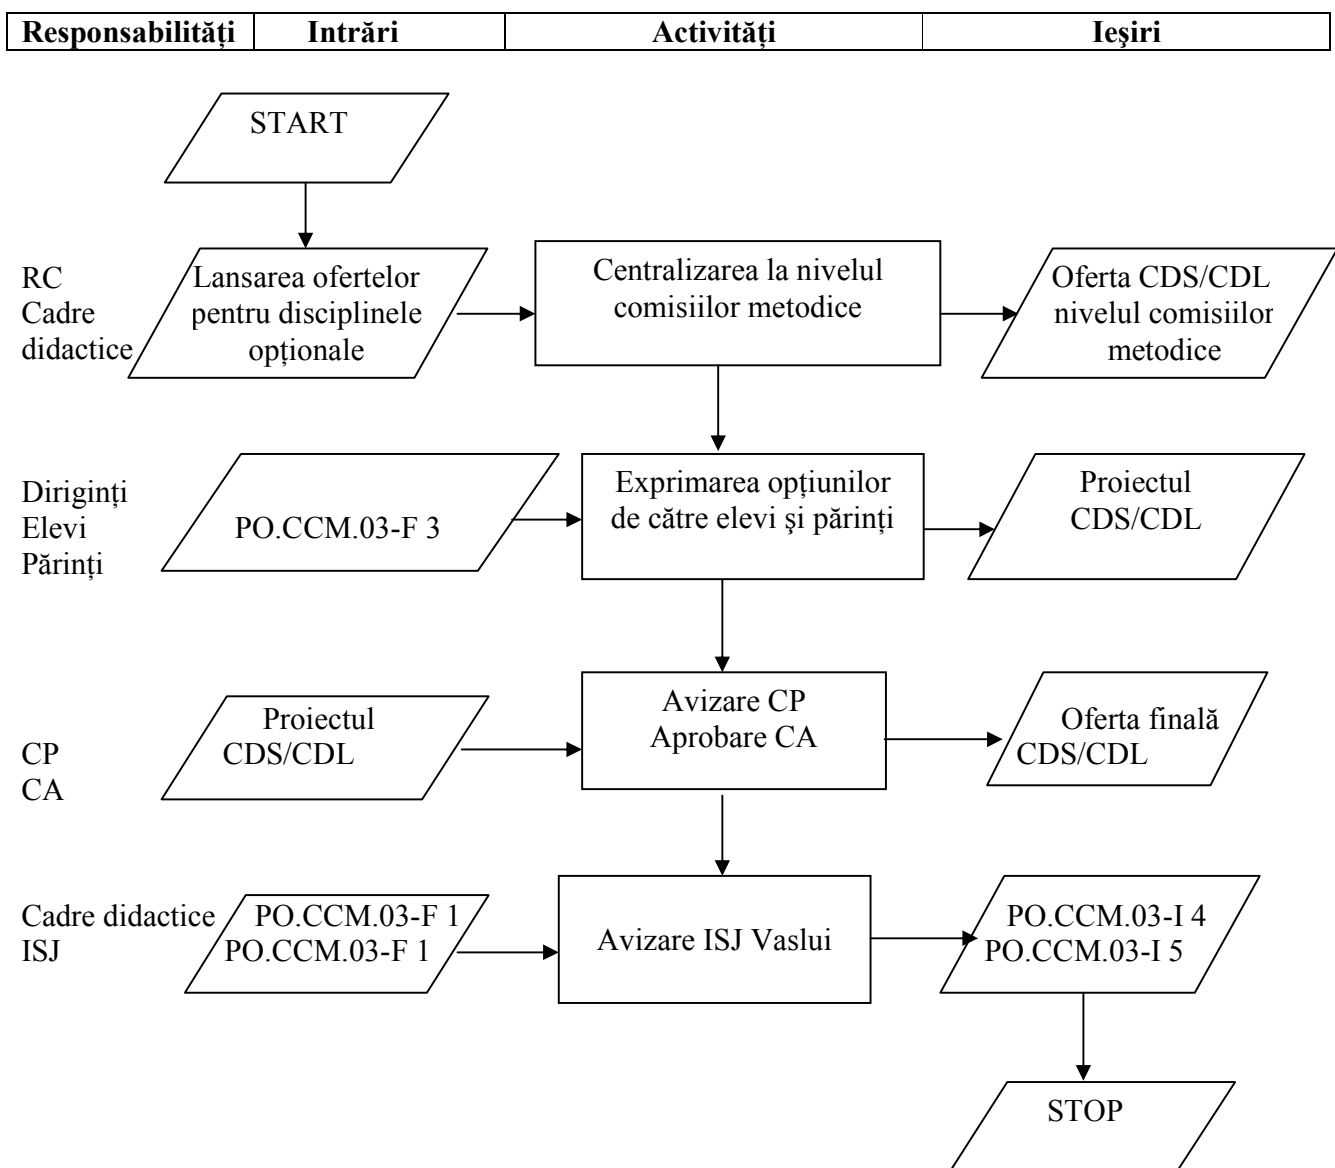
| Responsabilităţi | Intrări | Activităţi | Ieşiri |
|---|---|---|---|

START

RC
Cadre didactice

Lansarea ofertelor pentru disciplinele opţionale

Centralizarea la nivelul comisiilor metodice

Oferta CDS/CDL nivelul comisiilor metodice

Diriginţi
Elevi
Părinţi

PO.CCM.03-F 3

Exprimarea opţiunilor de către elevi şi părinţi

Proiectul CDS/CDL

CP
CA

Proiectul CDS/CDL

Avizare CP
Aprobare CA

Oferta finală CDS/CDL

Cadre didactice
ISJ

PO.CCM.03-F 1
PO.CCM.03-F 1

Avizare ISJ Vaslui

PO.CCM.03-I 4
PO.CCM.03-I 5

STOP